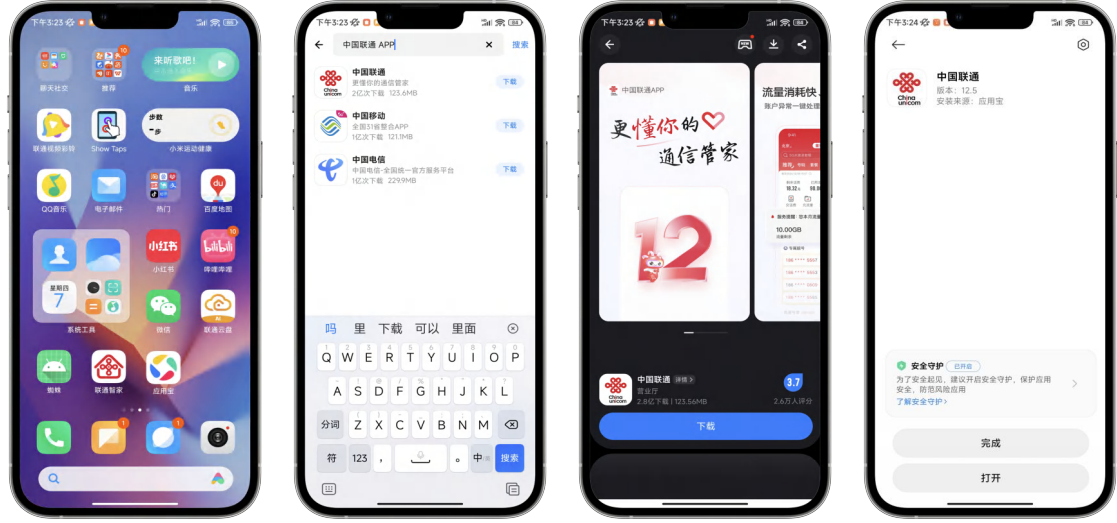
下午3:23
聊天社交
推荐
来听歌吧!
音乐
联通视频彩铃
Show Taps
步数
小米运动健康
QQ音乐
电子邮件
热门
百度地图
星期四
7
系统工具
小红书
哔哩哔哩
微信
联通云盘
鹦鹉
联通智家
应用宝

下午3:23
中国联通 APP
搜索
中国联通
更懂你的通信管家
2亿次下载 123.6MB
下载
中国移动
全国31省整合APP
1亿次下载 121.1MB
下载
中国电信
中国电信-全国统一官方服务平台
1亿次下载 229.9MB
下载
吗 里 下载 可以 里面
Q W E R T Y U I O P
A S D F G H J K L
分词 Z X C V B N M
符 123 , 。 中 搜索

下午3:23
中国联通APP
更懂你的 通信管家
12
流量消耗快
账户异常一键处理
10.00GB
中国联通 详情
营业厅
2.8亿下载 | 123.56MB
3.7
2.6万人评分
下载

下午3:24
中国联通
版本：12.5
安装来源：应用宝
安全守护 已开启
为了安全起见，建议开启安全守护，保护应用安全、防范风险应用
了解安全守护 >
完成
打开